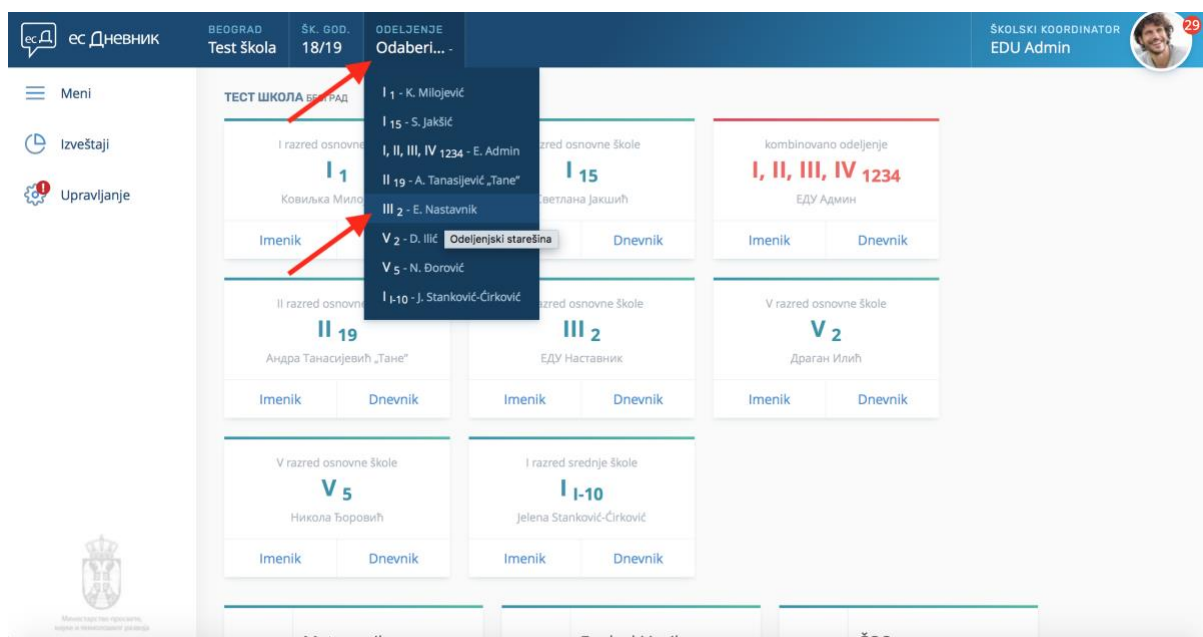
ec Д ес Дневник

BEOGRAD
Test škola

ŠK. GOD.
18/19

ODELJENJE
Odaberi...

ŠKOLSKI KOORDINATOR
EDU Admin

29

Meni
Izveštaji
Upravljanje

ТЕСТ ШКОЛА БЕОГРАД

$I_{1}$ - K. Milojević
$I_{15}$ - S. Jakšić
I, II, III, IV $_{1234}$ - E. Admin
$II_{19}$ - A. Tanasijević „Tane"
$III_{2}$ - E. Nastavnik
$V_{2}$ - D. Ilić
$V_{5}$ - N. Đorović
$I_{I-10}$ - J. Stanković-Ćirković

Odeljenjski starešina

I razred osnovne
$I_{1}$
Ковиљка Мило
Imenik

razred osnovne škole
$I_{15}$
Светлана Јакшић
Dnevnik

kombinovano odeljenje
I, II, III, IV $_{1234}$
ЕДУ Админ
Imenik
Dnevnik

II razred osnovne
$II_{19}$
Андра Танасијевић „Тане"
Imenik
Dnevnik

razred osnovne škole
$III_{2}$
ЕДУ Наставник
Imenik
Dnevnik

V razred osnovne škole
$V_{2}$
Драган Илић
Imenik
Dnevnik

V razred osnovne škole
$V_{5}$
Никола Ђоровић
Imenik
Dnevnik

I razred srednje škole
$I_{I-10}$
Jelena Stanković-Ćirković
Imenik
Dnevnik

Министарство просвете, науке и технолошког развоја